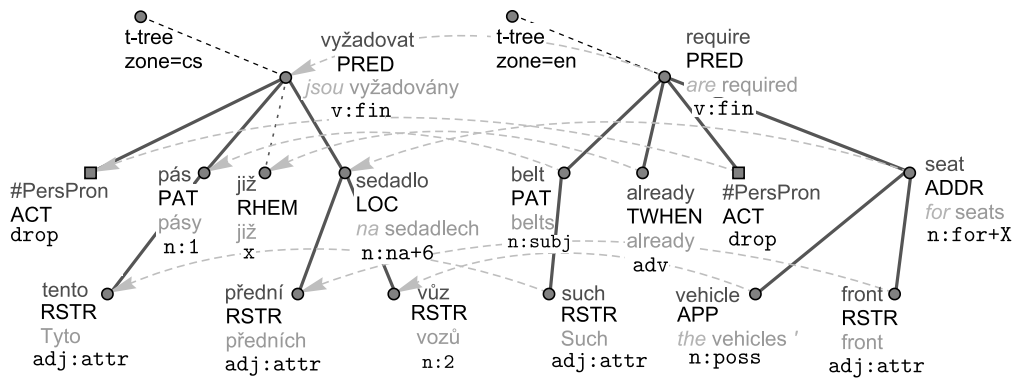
t-tree
zone=cs

vyžadovat
PRED
jsou vyžadovány
v:fin

t-tree
zone=en

require
PRED
are required
v:fin

#PersPron
ACT
drop

pás
PAT
pásy
n:1

již
RHEM
již
x

sedadlo
LOC
na sedadlech
n:na+6

belt
PAT
belts
n:subj

already
TWHEN
already
adv

#PersPron
ACT
drop

seat
ADDR
for seats
n:for+X

tento
RSTR
Tyto
adj:attr

přední
RSTR
předních
adj:attr

vůz
RSTR
vozů
n:2

such
RSTR
Such
adj:attr

vehicle
APP
the vehicles '
n:poss

front
RSTR
front
adj:attr